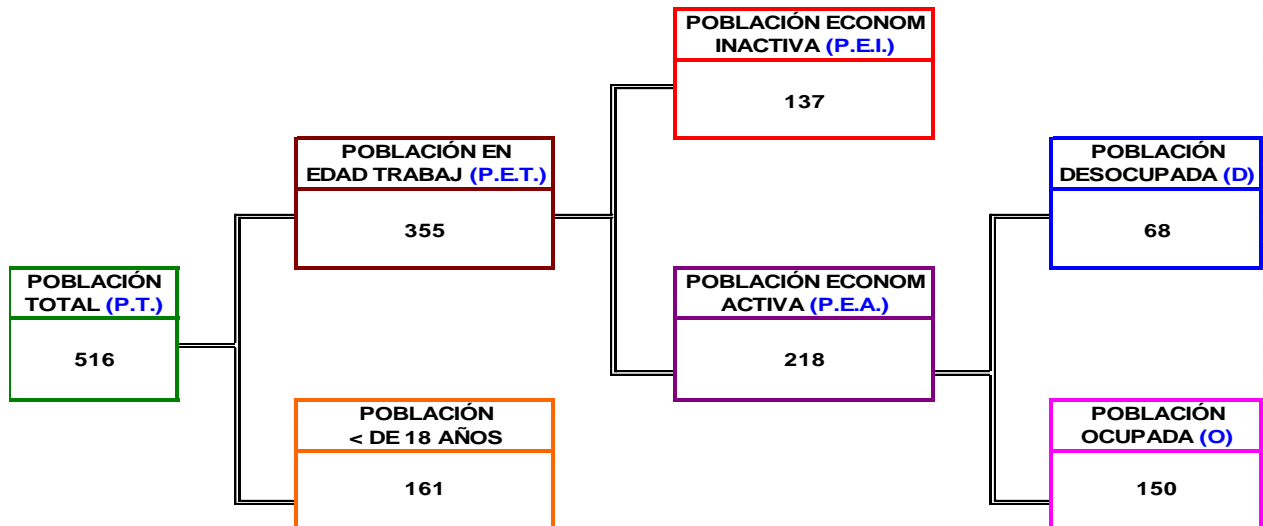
POBLACIÓN ECONOM INACTIVA (P.E.I.)

137

POBLACIÓN EN EDAD TRABAJ (P.E.T.)

355

POBLACIÓN DESOCUPADA (D)

68

POBLACIÓN TOTAL (P.T.)

516

POBLACIÓN ECONOM ACTIVA (P.E.A.)

218

POBLACIÓN < DE 18 AÑOS

161

POBLACIÓN OCUPADA (O)

150